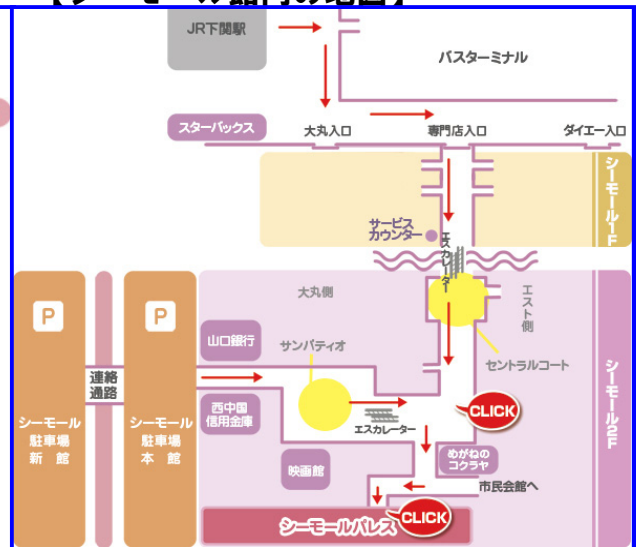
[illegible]

JR下関駅

バスターミナル

スターバックス

大丸入口

専門店入口

ダイエー入口

シーモール1F

サービスカウンター

エスカレーター

大丸側

エスト側

P

P

連絡通路

山口銀行

サンパティオ

セントラルコート

シーモール2F

シーモール駐車場新館

シーモール駐車場本館

西中国信用金庫

CLICK

エスカレーター

映画館

めがねのコクラヤ

市民会館へ

シーモールパレス

CLICK